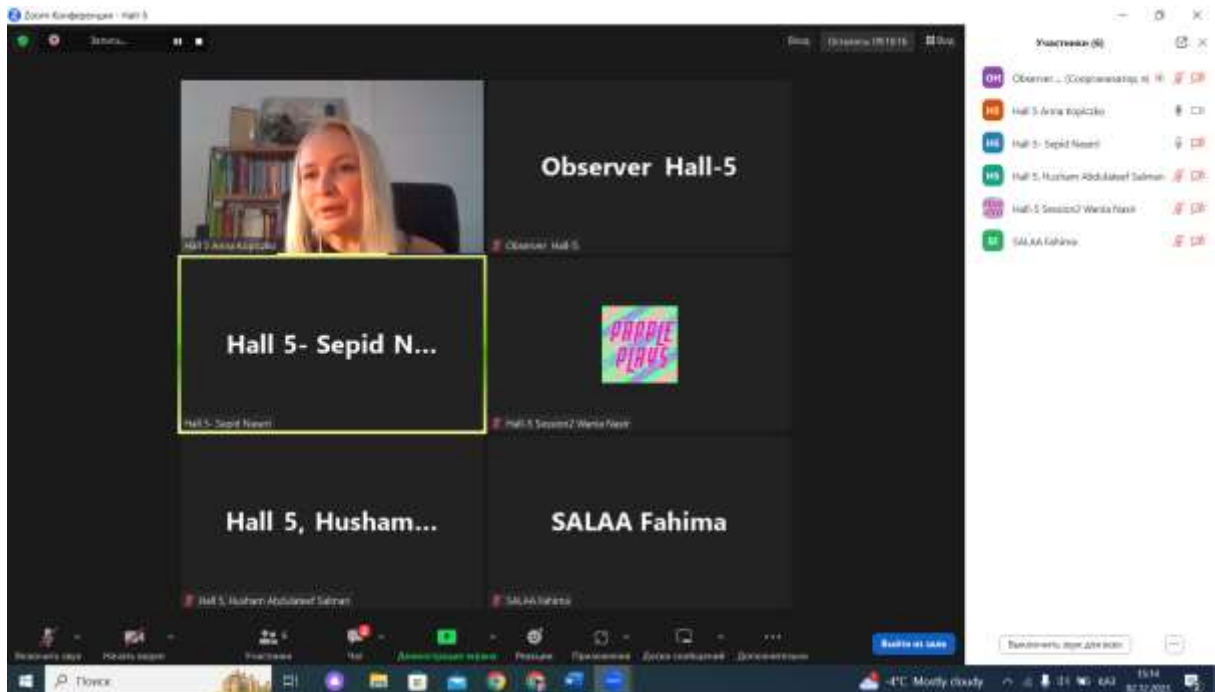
Zoom Конференция - Hall 5

Запись...

Вид Осталось 09:18:16 Вид

Участники (6)

OH Observer ... (Соорганизатор, я)
HS Hall 5 Anna Kopiczko
HS Hall 5- Sepid Naseri
HS Hall 5, Husham Abdulateef Salman
Hall-5 Session2 Wania Nasir
SF SALAA Fahima

Hall 5 Anna Kopiczko

Observer Hall-5

Observer Hall-5

Hall 5- Sepid N...

Hall 5- Sepid Naseri

PAPPLE PLAYS

Hall-5 Session2 Wania Nasir

Hall 5, Husham...

Hall 5, Husham Abdulateef Salman

SALAA Fahima

SALAA Fahima

Включить звук Начать видео Участники 6 Чат Демонстрация экрана Реакции Приложения Доска сообщений Дополнительно

Выйти из зала

Выключить звук для всех

Поиск

4°C Mostly cloudy

15:14
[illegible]